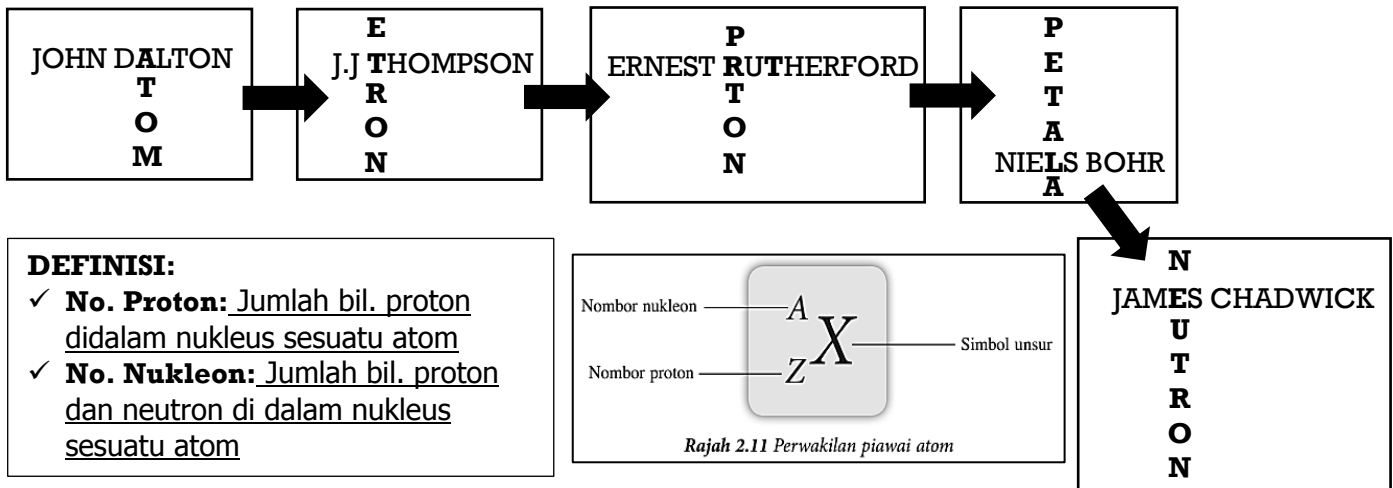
JOHN DALTON
A
T
O
M

E
J.J THOMPSON
T
R
O
N

P
ERNEST RUTHERFORD
R
T
O
N

P
E
T
A
NIELS BOHR
L
A

N
JAMES CHADWICK
E
U
T
R
O
N

**DEFINISI:**
✓ **No. Proton:** Jumlah bil. proton didalam nukleus sesuatu atom
✓ **No. Nukleon:** Jumlah bil. proton dan neutron di dalam nukleus sesuatu atom

Nombor nukleon
Nombor proton
$^{A}_{Z}X$
Simbol unsur
Rajah 2.11 Perwakilan piawai atom